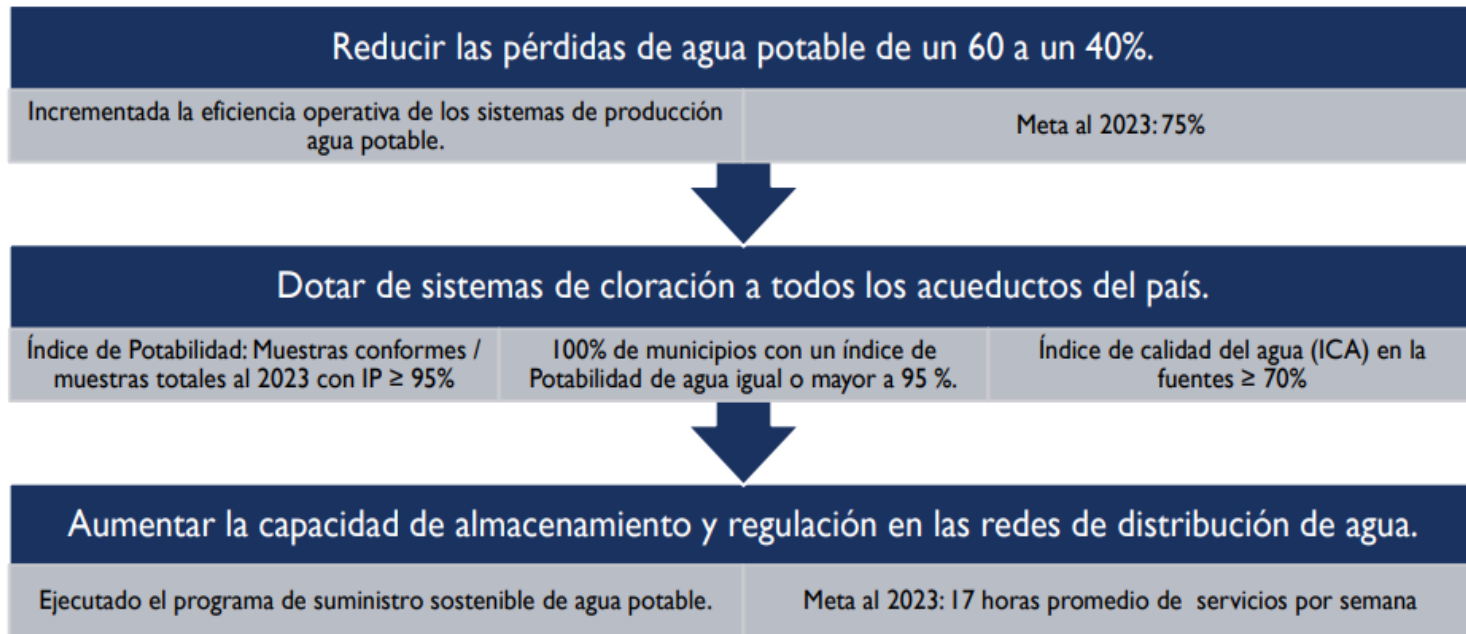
Reducir las pérdidas de agua potable de un 60 a un 40%.

Incrementada la eficiencia operativa de los sistemas de producción agua potable.

Meta al 2023: 75%

Dotar de sistemas de cloración a todos los acueductos del país.

Índice de Potabilidad: Muestras conformes / muestras totales al 2023 con IP ≥ 95%

100% de municipios con un índice de Potabilidad de agua igual o mayor a 95 %.

Índice de calidad del agua (ICA) en la fuentes ≥ 70%

Aumentar la capacidad de almacenamiento y regulación en las redes de distribución de agua.

Ejecutado el programa de suministro sostenible de agua potable.

Meta al 2023: 17 horas promedio de servicios por semana